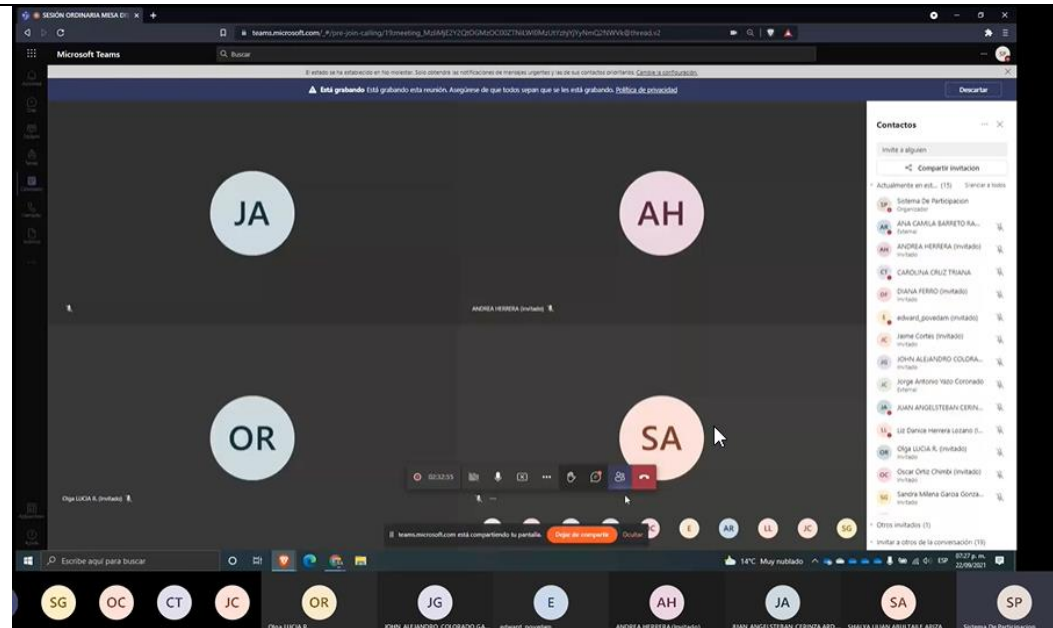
SESIÓN ORDINARIA MESA DE ×
teams.microsoft.com/_#/pre-join-calling/19:meeting_MzI4NjE2Y2QtOGMzOC00ZTNiLWI0MzUtYzhjYjYyNmQ2NWVk@thread.v2

Microsoft Teams
Buscar

El estado se ha establecido en No molestar. Solo obtendrá las notificaciones de mensajes urgentes y las de sus contactos prioritarios. Cambie la configuración.

Está grabando Está grabando esta reunión. Asegúrese de que todos sepan que se les está grabando. Política de privacidad
Descartar

JA
AH
ANDREA HERRERA (Invitado)
OR
Olga LUCIA R. (Invitado)
SA

02:32:33

Contactos
Invite a alguien
Compartir invitación
Actualmente en est... (15) Silenciar a todos
SP Sistema De Participacion Organizador
AN ANA CAMILA BARRETO RA... Externo
AH ANDREA HERRERA (Invitado) Invitado
CT CAROLINA CRUZ TRIANA
DF DIANA FERRO (Invitado) Invitado
E edward_poveda (Invitado)
JC Jaime Cortes (Invitado) Invitado
JO JOHN ALEJANDRO COLORA... Invitado
JC Jorge Antonio Vazo Coronado Externo
JA JUAN ANGELSTEBAN CERIN...
LL Luz Danica Herrera Lozano (I...
OR Olga LUCIA R. (Invitado) Invitado
OC Oscar Ortiz Chimbi (Invitado) Invitado
SG Sandra Milena Garcia Gonza... Invitado
Otros invitados (1)
Invitar a otros de la conversación (19)

E AR LL JC SG

teams.microsoft.com está compartiendo tu pantalla. Dejar de compartir Ocultar

Escribe aquí para buscar
14°C Muy nublado ESP 07:27 p. m. 22/09/2021

SG OC CT JC OR JG E AH JA SA SP
Olga LUCIA R. JOHN ALEJANDRO COLORADO GA... edward_poveda ANDREA HERRERA (Invitado) JUAN ANGELSTEBAN CERINZA ARD... SHALYA LILIAN ARIUTAUI ARIZA Sistema De Participacion